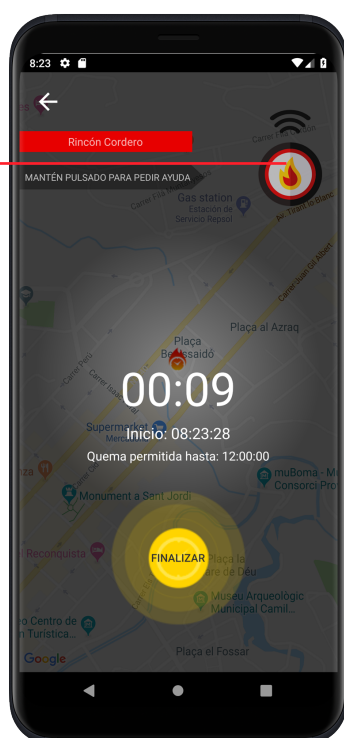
8:23

Rincón Cordero

MANTÉN PULSADO PARA PEDIR AYUDA

Gas station
Estación de Servicio Repsol

Carrer Fila Maura

Av. Tirant lo Blanc

Carrer Joan Gil Albert

Plaça al Azraq

Plaça Benissaidó

Carrer Peña

Carrer Sant Ignasi

00:09

Supermarket
Mercadona

Inicio: 08:23:28

Quema permitida hasta: 12:00:00

muBoma - Museu Consorci B

Monument a Sant Jordi

Reconquista

FINALIZAR

Plaça la Mare de Déu

Museu Arqueològic Municipal Camil

Centre de Turística

Google

Plaça el Fossar